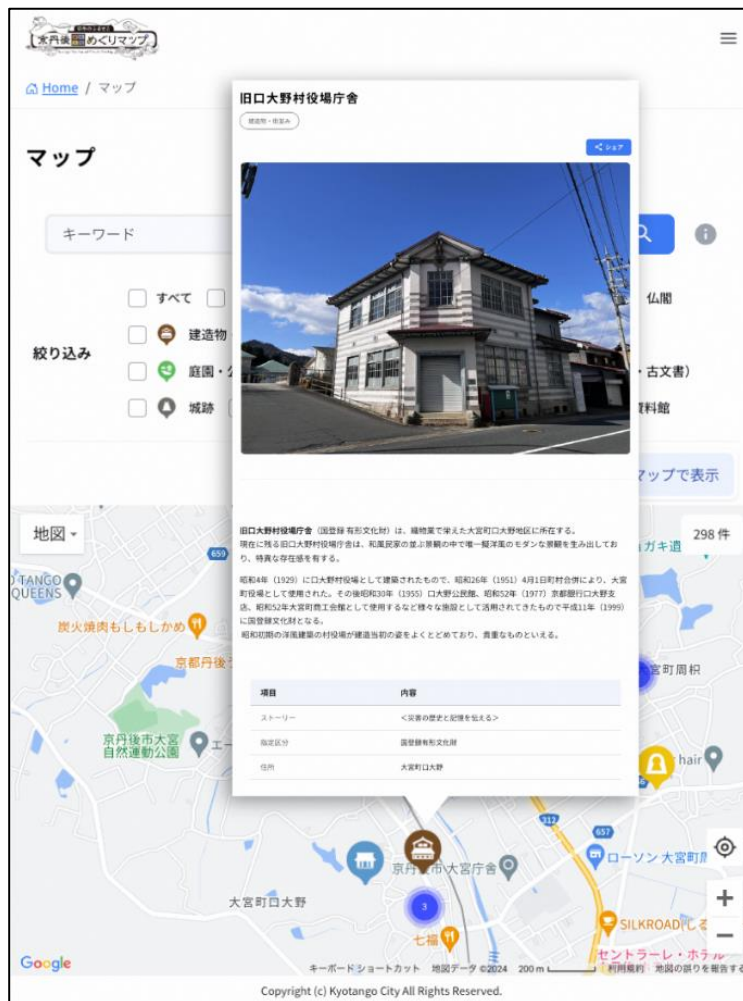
京丹後めぐりマップ

Home / マップ

マップ

キーワード

すべて
絞り込み
建造物
庭園・
城跡
仏閣
・古文書)
資料館

マップで表示

地図
298 件

旧口大野村役場庁舎

建造物・街並み

シェア

旧口大野村役場庁舎（国登録 有形文化財）は、織物業で栄えた大宮町口大野地区に所在する。現在に残る旧口大野村役場庁舎は、和風民家の並ぶ景観の中で唯一擬洋風のモダンな景観を生み出しており、特異な存在感を有する。

昭和4年（1929）に口大野村役場として建築されたもので、昭和26年（1951）4月1日町村合併により、大宮町役場として使用された。その後昭和30年（1955）口大野公民館、昭和52年（1977）京都銀行口大野支店、昭和52年大宮町商工会館として使用するなど様々な施設として活用されてきたもので平成11年（1999）に国登録文化財となる。
昭和初期の洋風建築の村役場が建造当初の姿をよくとどめており、貴重なものといえる。

| 項目 | 内容 |
|---|---|
| ストーリー | <災害の歴史と記憶を伝える> |
| 指定区分 | 国登録有形文化財 |
| 住所 | 大宮町口大野 |

TANGO QUEENS
炭火焼肉もしもしかめ
京都丹後
京丹後市大宮自然運動公園
エー
ガキ道
宮町周枳
hair
ローソン 大宮町
京丹後市大宮庁舎
大宮町口大野
七福
SILKROAD
セントラーレ・ホテル
659
312
657
3
Google
キーボードショートカット 地図データ ©2024 200 m 利用規約 地図の誤りを報告する

Copyright (c) Kyotango City All Rights Reserved.